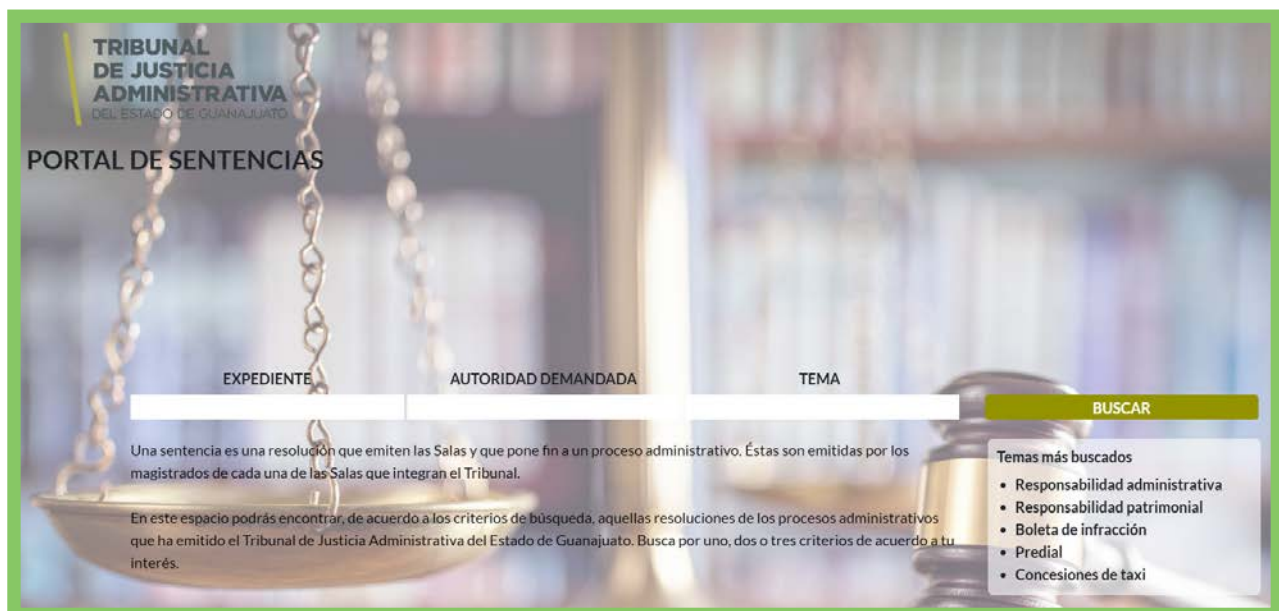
TRIBUNAL
DE JUSTICIA
ADMINISTRATIVA
DEL ESTADO DE GUANAJUATO

PORTAL DE SENTENCIAS

EXPEDIENTE

AUTORIDAD DEMANDADA

TEMA

BUSCAR

Una sentencia es una resolución que emiten las Salas y que pone fin a un proceso administrativo. Éstas son emitidas por los magistrados de cada una de las Salas que integran el Tribunal.

En este espacio podrás encontrar, de acuerdo a los criterios de búsqueda, aquellas resoluciones de los procesos administrativos que ha emitido el Tribunal de Justicia Administrativa del Estado de Guanajuato. Busca por uno, dos o tres criterios de acuerdo a tu interés.

Temas más buscados
• Responsabilidad administrativa
• Responsabilidad patrimonial
• Boleta de infracción
• Predial
• Concesiones de taxi